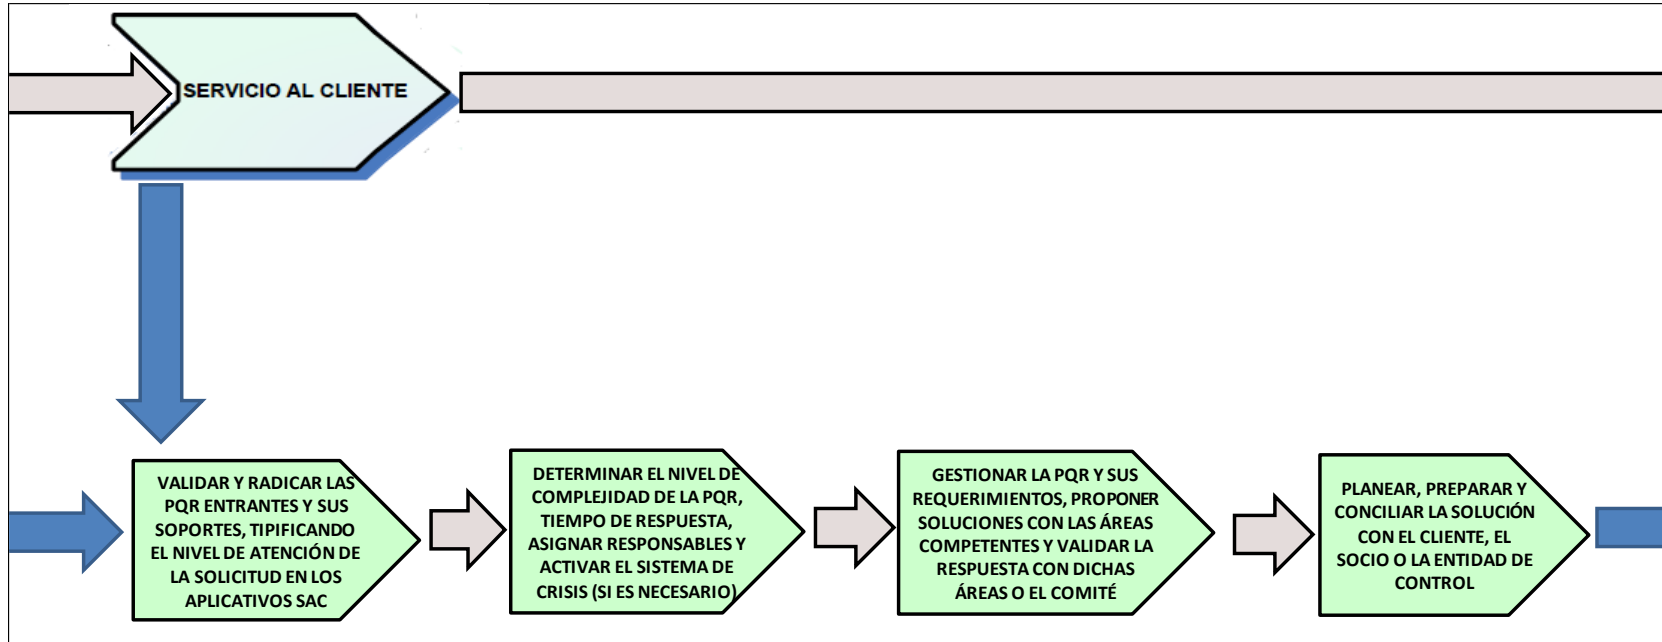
SERVICIO AL CLIENTE

VALIDAR Y RADICAR LAS PQR ENTRANTES Y SUS SOPORTES, TIPIFICANDO EL NIVEL DE ATENCIÓN DE LA SOLICITUD EN LOS APLICATIVOS SAC

DETERMINAR EL NIVEL DE COMPLEJIDAD DE LA PQR, TIEMPO DE RESPUESTA, ASIGNAR RESPONSABLES Y ACTIVAR EL SISTEMA DE CRISIS (SI ES NECESARIO)

GESTIONAR LA PQR Y SUS REQUERIMIENTOS, PROPONER SOLUCIONES CON LAS ÁREAS COMPETENTES Y VALIDAR LA RESPUESTA CON DICHAS ÁREAS O EL COMITÉ

PLANEAR, PREPARAR Y CONCILIAR LA SOLUCIÓN CON EL CLIENTE, EL SOCIO O LA ENTIDAD DE CONTROL